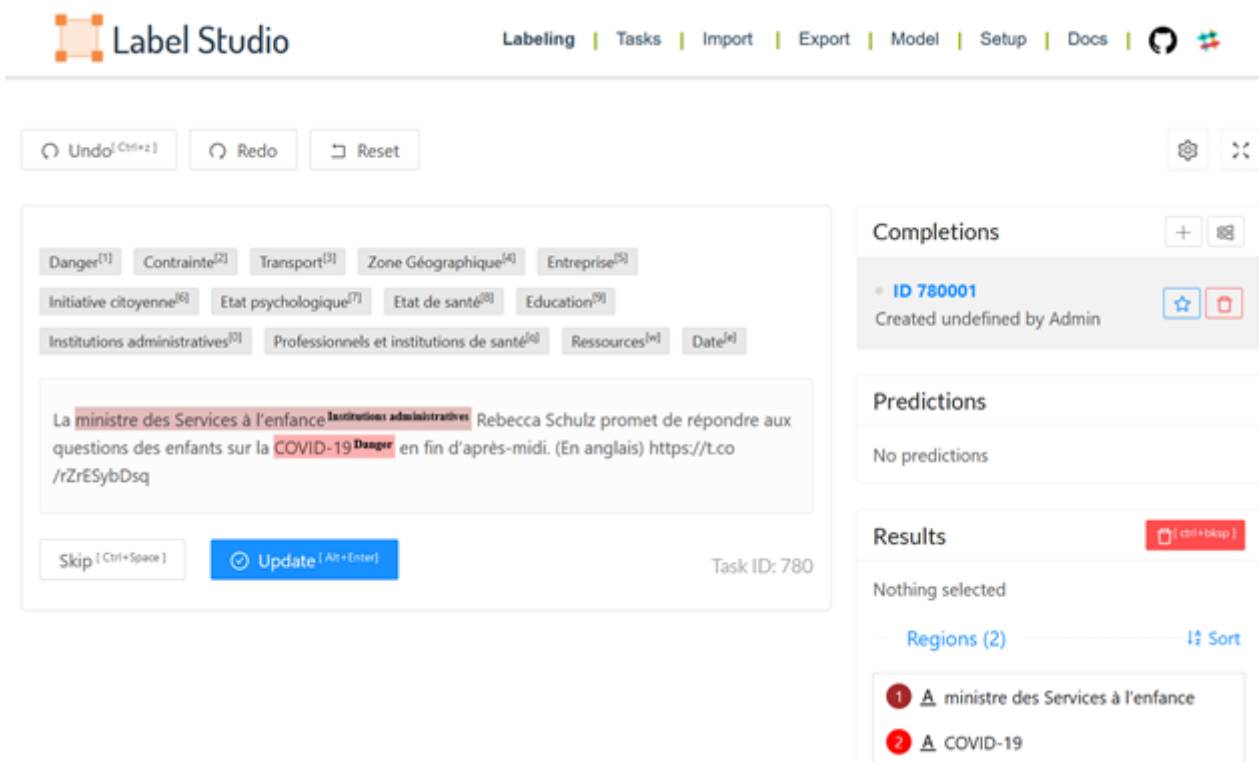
Label Studio

Labeling | Tasks | Import | Export | Model | Setup | Docs |

Undo [Ctrl+z] Redo Reset

Danger[1] Contrainte[2] Transport[3] Zone Géographique[4] Entreprise[5] Initiative citoyenne[6] Etat psychologique[7] Etat de santé[8] Education[9] Institutions administratives[0] Professionnels et institutions de santé[q] Ressources[w] Date[e]

La ministre des Services à l'enfance Institutions administratives Rebecca Schulz promet de répondre aux questions des enfants sur la COVID-19 Danger en fin d'après-midi. (En anglais) https://t.co/rZrESybDsq

Skip [Ctrl+Space] Update [Alt+Enter] Task ID: 780

Completions

ID 780001
Created undefined by Admin

Predictions

No predictions

Results [ctrl+bksp]

Nothing selected

Regions (2) Sort

1 A ministre des Services à l'enfance
2 A COVID-19